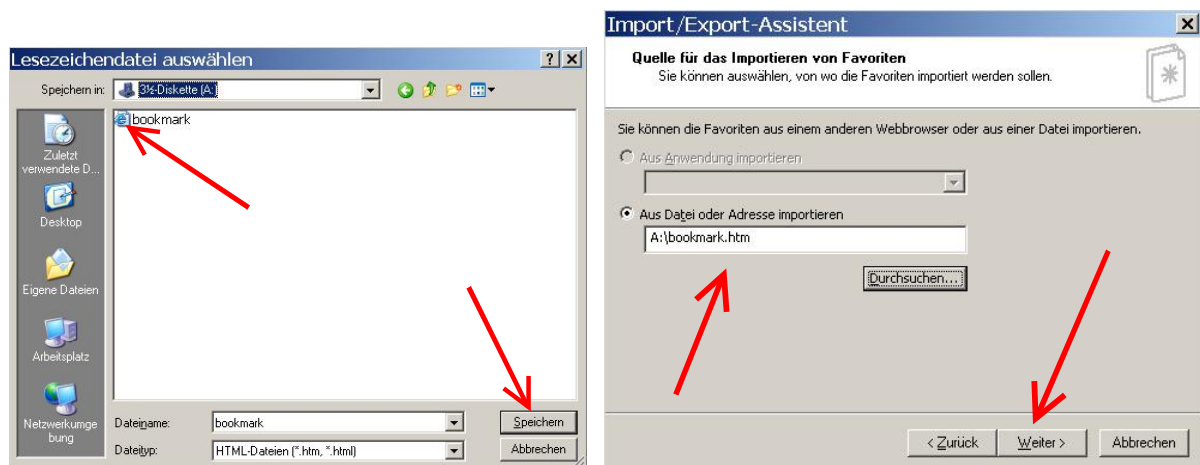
Lesezeichendatei auswählen

? X

Speichern in: 3½-Diskette (A:)

bookmark

Zuletzt verwendete D...

Desktop

Eigene Dateien

Arbeitsplatz

Netzwerkumgebung

Dateiname: bookmark

Dateityp: HTML-Dateien (*.htm, *.html)

Speichern

Abbrechen

Import/Export-Assistent

X

Quelle für das Importieren von Favoriten

Sie können auswählen, von wo die Favoriten importiert werden sollen.

Sie können die Favoriten aus einem anderen Webbrowser oder aus einer Datei importieren.

Aus Anwendung importieren

Aus Datei oder Adresse importieren

A:\bookmark.htm

Durchsuchen...

< Zurück

Weiter >

Abbrechen